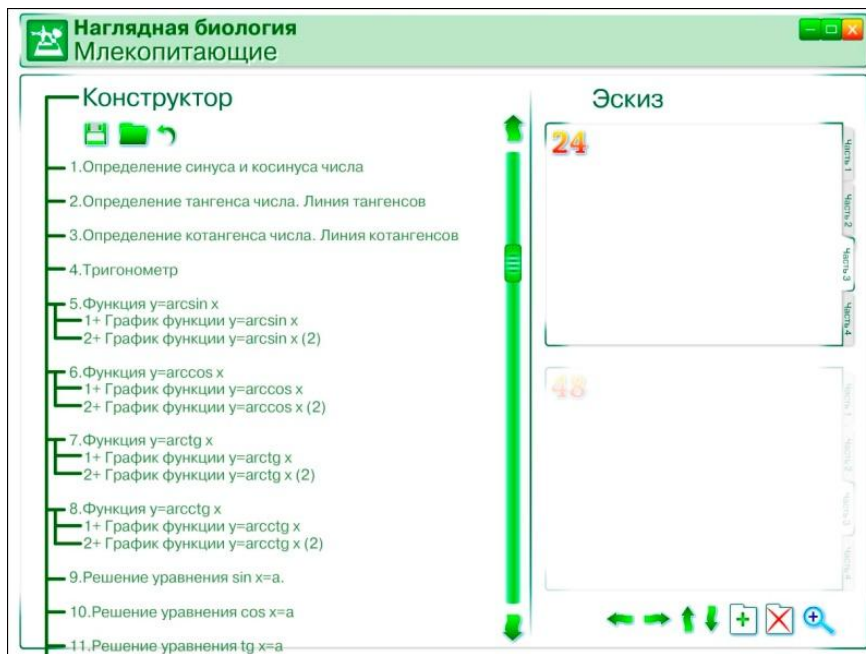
Наглядная биология
Млекопитающие

Конструктор

1.Определение синуса и косинуса числа

2.Определение тангенса числа. Линия тангенсов

3.Определение котангенса числа. Линия котангенсов

4.Тригонометр

5.Функция y=arcsin x
1+ График функции y=arcsin x
2+ График функции y=arcsin x (2)

6.Функция y=arccos x
1+ График функции y=arccos x
2+ График функции y=arccos x (2)

7.Функция y=arctg x
1+ График функции y=arctg x
2+ График функции y=arctg x (2)

8.Функция y=arcctg x
1+ График функции y=arcctg x
2+ График функции y=arcctg x (2)

9.Решение уравнения sin x=a.

10.Решение уравнения cos x=a

11.Решение уравнения tg x=a

Эскиз

24

Часть 1
Часть 2
Часть 3
Часть 4

48

Часть 1
Часть 2
Часть 3
Часть 4